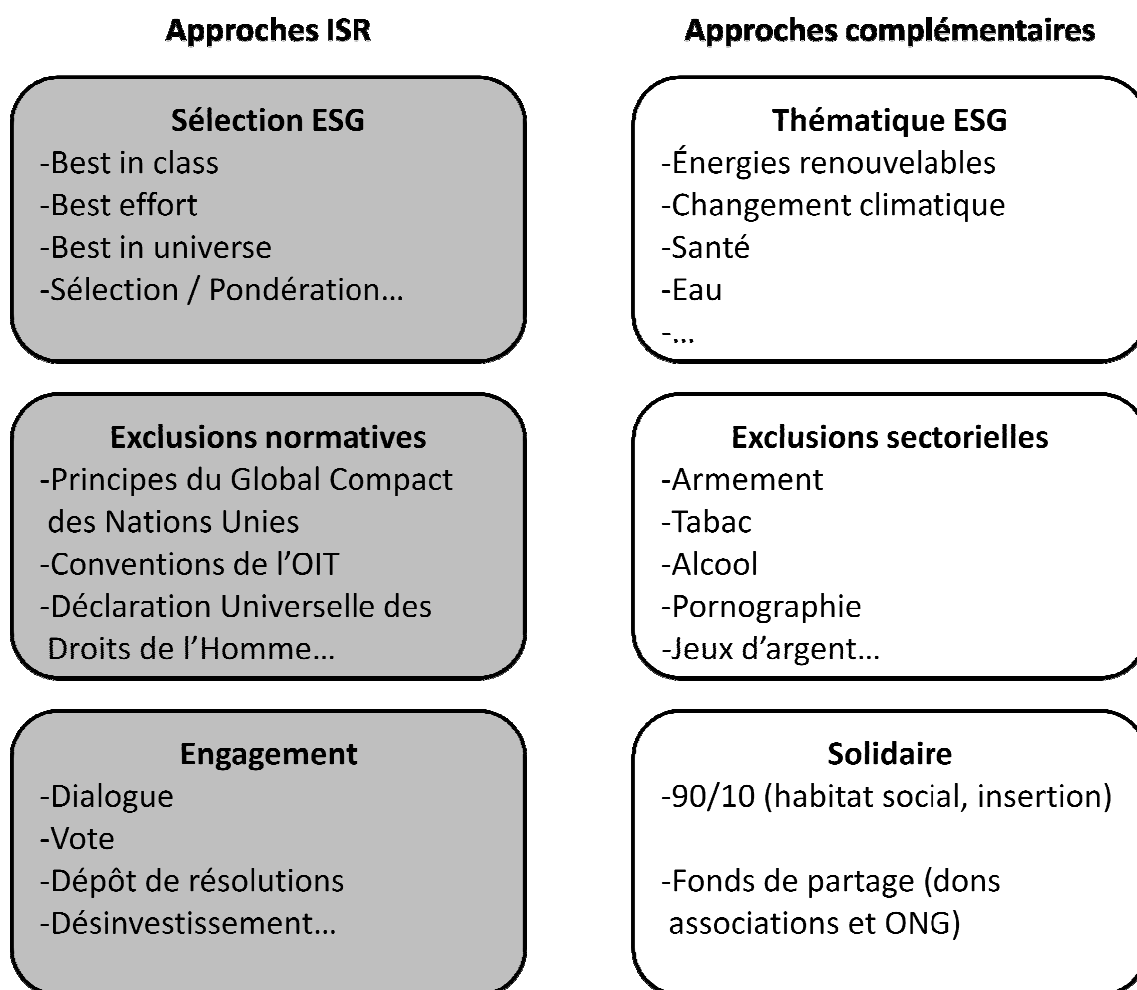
Approches ISR

Sélection ESG
-Best in class
-Best effort
-Best in universe
-Sélection / Pondération…

Exclusions normatives
-Principes du Global Compact des Nations Unies
-Conventions de l'OIT
-Déclaration Universelle des Droits de l'Homme…

Engagement
-Dialogue
-Vote
-Dépôt de résolutions
-Désinvestissement…

Approches complémentaires

Thématique ESG
-Énergies renouvelables
-Changement climatique
-Santé
-Eau
-…

Exclusions sectorielles
-Armement
-Tabac
-Alcool
-Pornographie
-Jeux d'argent…

Solidaire
-90/10 (habitat social, insertion)

-Fonds de partage (dons associations et ONG)